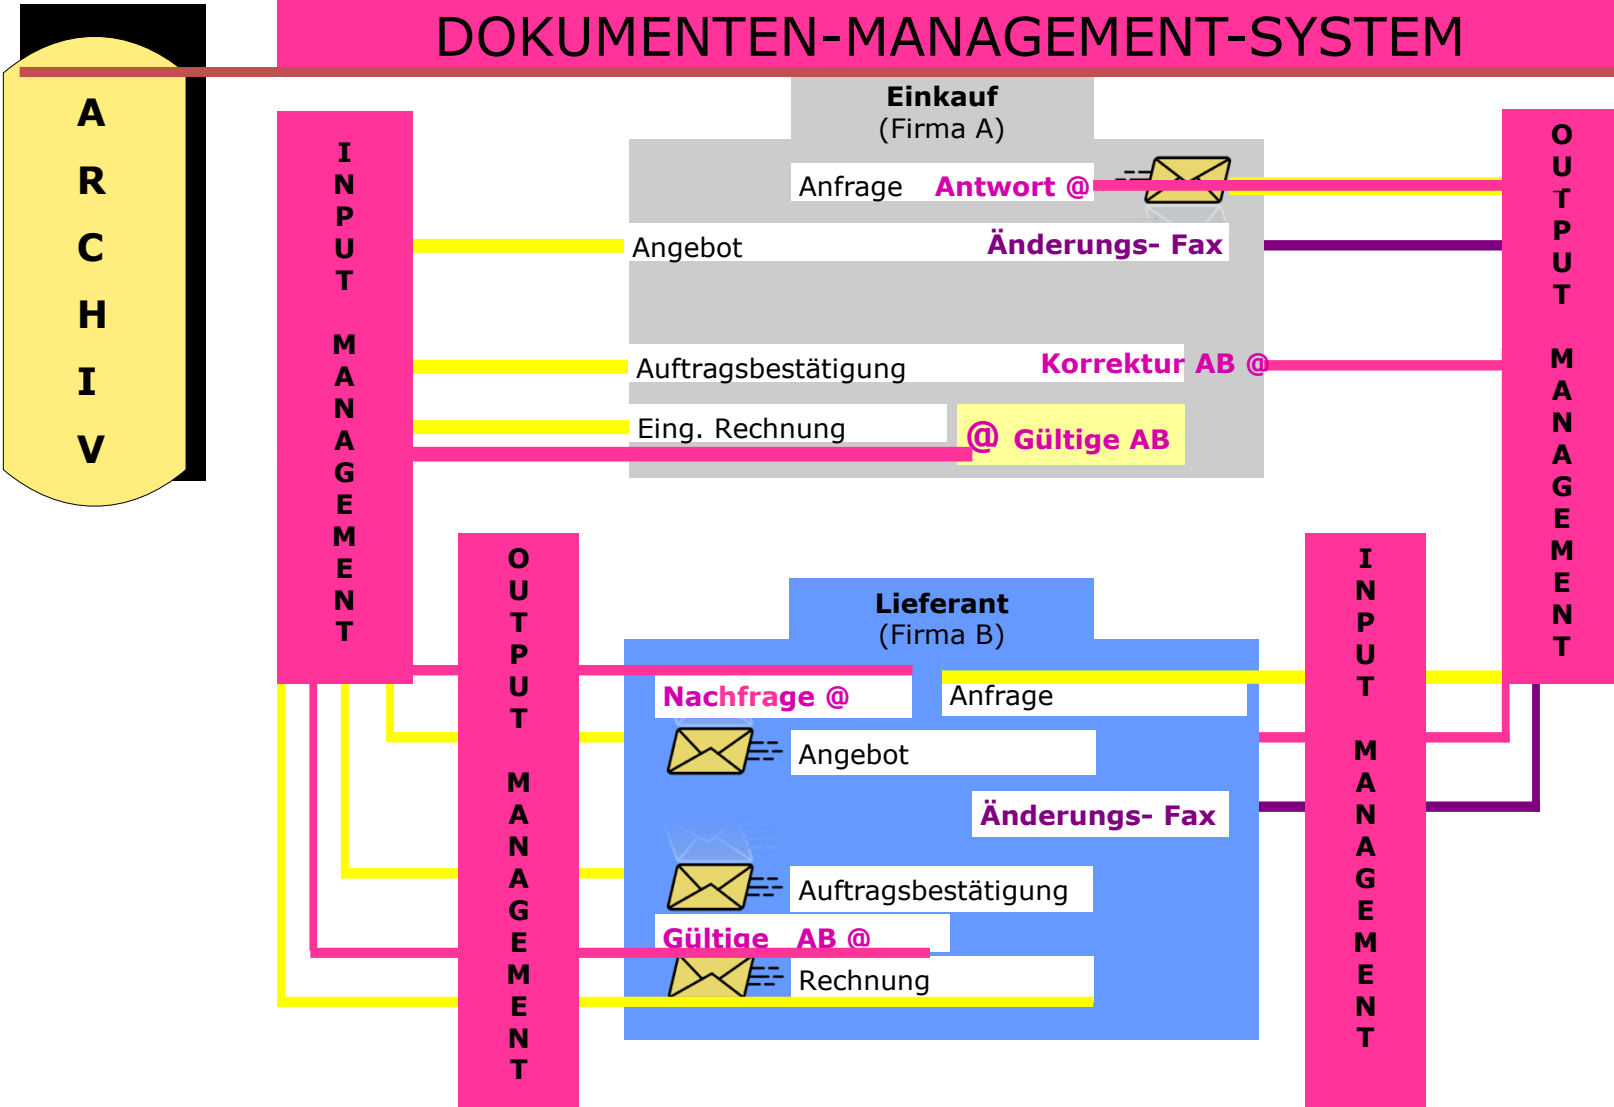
DOKUMENTEN-MANAGEMENT-SYSTEM

A R C H I V

INPUT MANAGEMENT

Einkauf
(Firma A)

Anfrage Antwort @

Angebot Änderungs- Fax

Auftragsbestätigung Korrektur AB @

Eing. Rechnung

@ Gültige AB

OUTPUT MANAGEMENT

OUTPUT MANAGEMENT

Lieferant
(Firma B)

Nachfrage @

Anfrage

Angebot

Änderungs- Fax

Auftragsbestätigung

Gültige AB @

Rechnung

INPUT MANAGEMENT